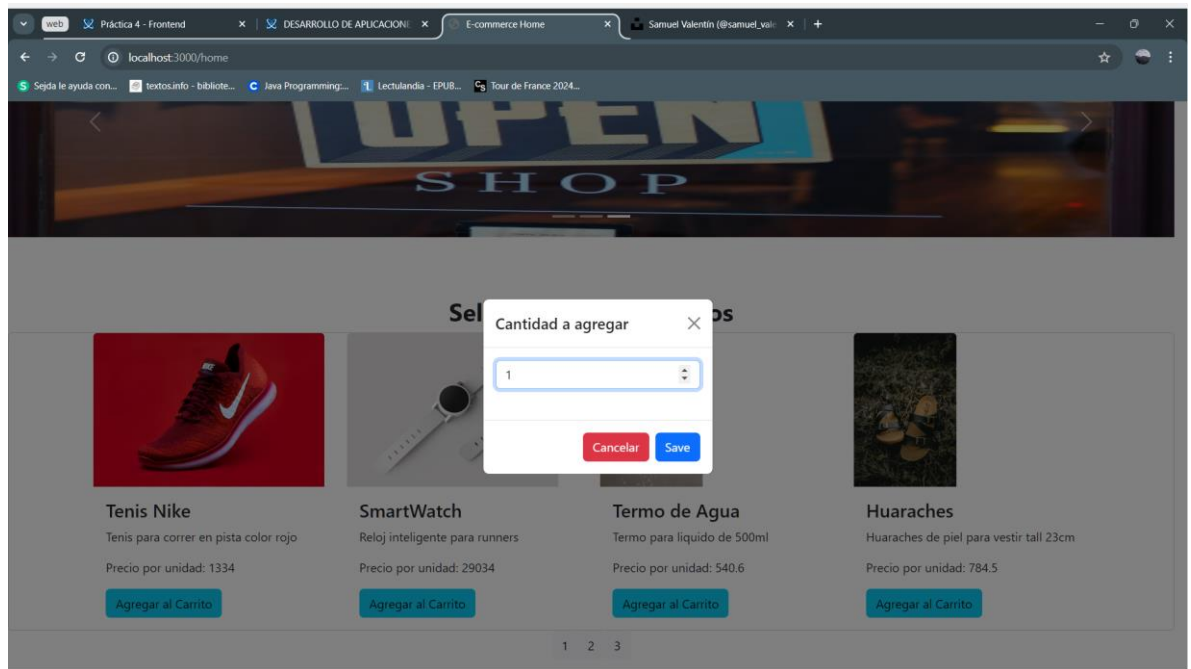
web Práctica 4 - Frontend × DESARROLLO DE APLICACIONE × E-commerce Home × Samuel Valentín (@samuel_vale × +

localhost:3000/home

Sejda le ayuda con... textos.info - bibliote... Java Programming:... Lectulandia - EPUB... Tour de France 2024...

SHOP

Sel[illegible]os

Cantidad a agregar ×

1

Cancelar Save

Tenis Nike
Tenis para correr en pista color rojo
Precio por unidad: 1334
Agregar al Carrito

SmartWatch
Reloj inteligente para runners
Precio por unidad: 29034
Agregar al Carrito

Termo de Agua
Termo para liquido de 500ml
Precio por unidad: 540.6
Agregar al Carrito

Huaraches
Huaraches de piel para vestir tall 23cm
Precio por unidad: 784.5
Agregar al Carrito

1 2 3